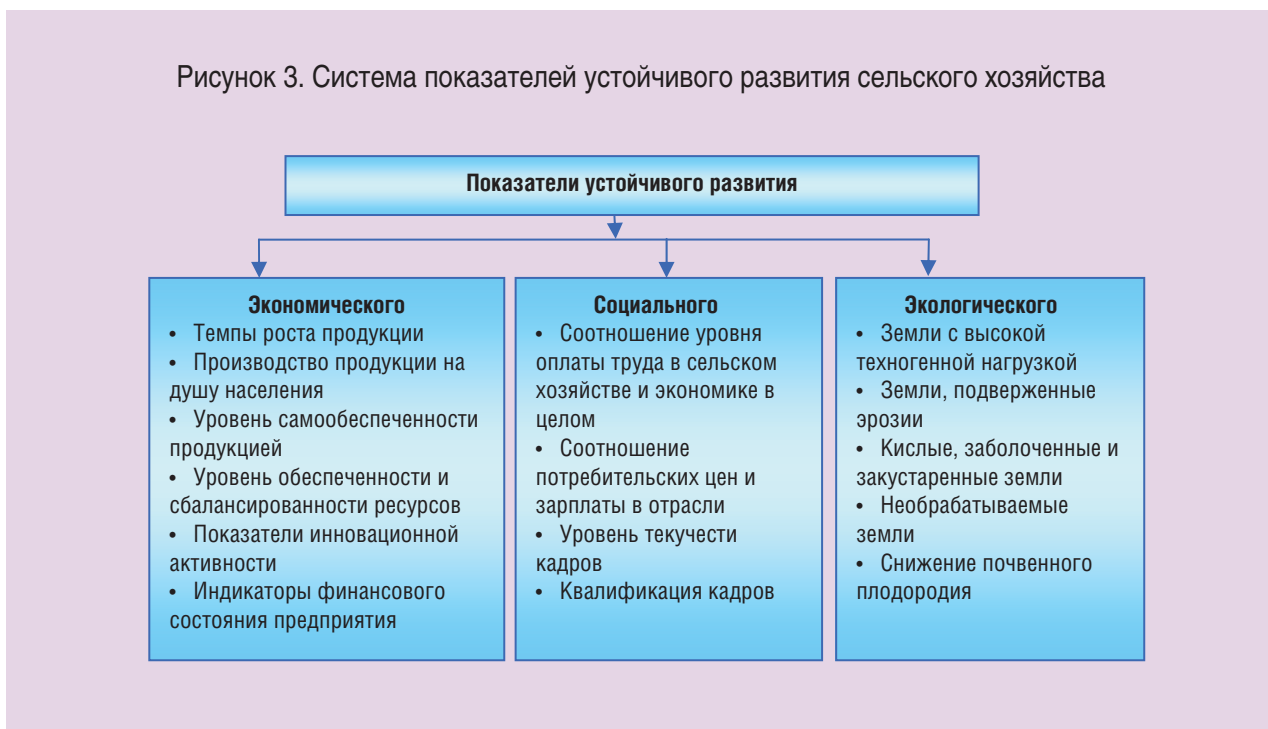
Рисунок 3. Система показателей устойчивого развития сельского хозяйства

Показатели устойчивого развития

Экономического
• Темпы роста продукции
• Производство продукции на душу населения
• Уровень самообеспеченности продукцией
• Уровень обеспеченности и сбалансированности ресурсов
• Показатели инновационной активности
• Индикаторы финансового состояния предприятия

Социального
• Соотношение уровня оплаты труда в сельском хозяйстве и экономике в целом
• Соотношение потребительских цен и зарплаты в отрасли
• Уровень текучести кадров
• Квалификация кадров

Экологического
• Земли с высокой техногенной нагрузкой
• Земли, подверженные эрозии
• Кислые, заболоченные и закустаренные земли
• Необрабатываемые земли
• Снижение почвенного плодородия